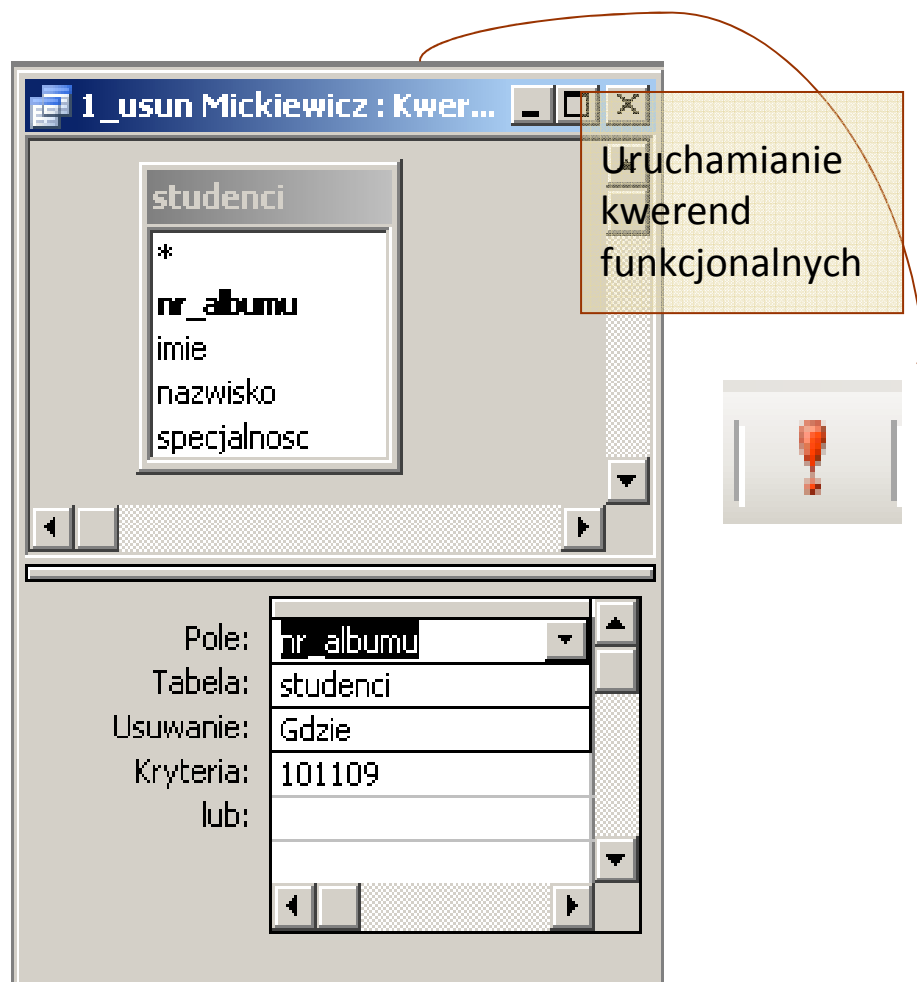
1_usun Mickiewicz : Kwer...

studenci
*
nr_albumu
imie
nazwisko
specjalnosc

Uruchamianie kwerend funkcjonalnych

| Pole: | nr_albumu |
|---|---|
| Tabela: | studenci |
| Usuwanie: | Gdzie |
| Kryteria: | 101109 |
| lub: | |